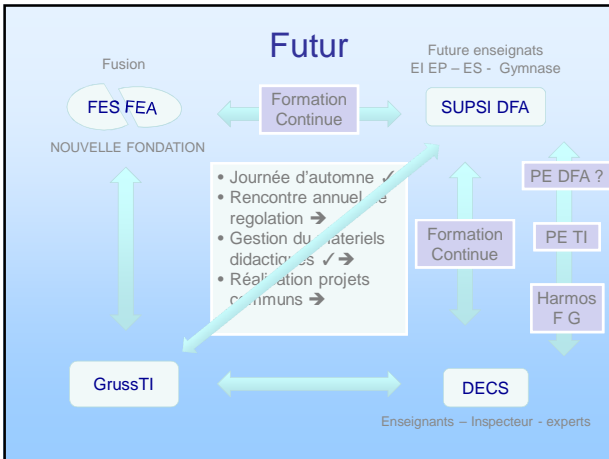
Futur

Fusion

FES FEA

NOUVELLE FONDATION

Formation Continue

Future enseignats
EI EP – ES - Gymnase

SUPSI DFA

• Journée d'automne ✓
• Rencontre annuelle regolation ➔
• Gestion du materiels didactiques ✓➔
• Réalisation projets communs ➔

Formation Continue

PE DFA ?

PE TI

Harmos
F G

GrussTI

DECS

Enseignants – Inspecteur - experts